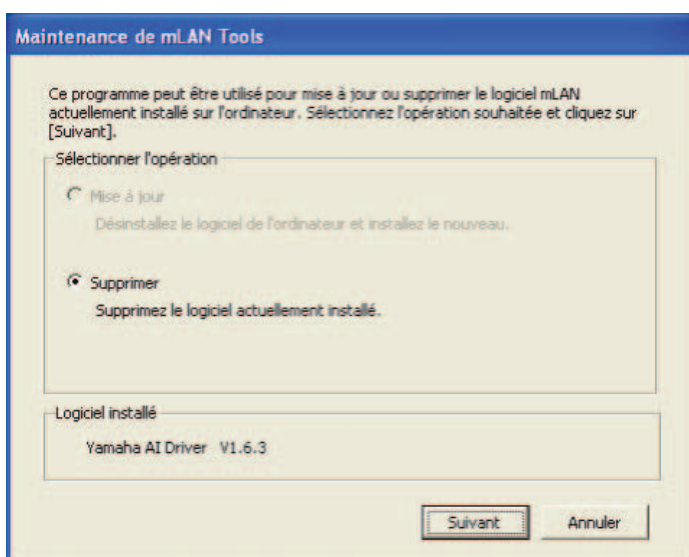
Maintenance de mLAN Tools

Ce programme peut être utilisé pour mise à jour ou supprimer le logiciel mLAN actuellement installé sur l'ordinateur. Sélectionnez l'opération souhaitée et cliquez sur [Suivant].

Sélectionner l'opération

Mise à jour

Désinstallez le logiciel de l'ordinateur et installez le nouveau.

Supprimer

Supprimez le logiciel actuellement installé.

Logiciel installé

Yamaha AI Driver V1.6.3

Suivant

Annuler